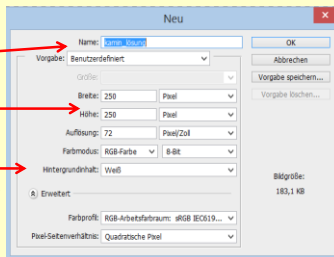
Neu

Name: Kamin_lösung

Vorgabe: Benutzerdefiniert

Größe:

Breite: 250 Pixel

Höhe: 250 Pixel

Auflösung: 72 Pixel/Zoll

Farbmodus: RGB-Farbe 8-Bit

Hintergrundinhalt: Weiß

Erweitert

Farbprofil: RGB-Arbeitsfarbraum: sRGB IEC619...

Pixel-Seitenverhältnis: Quadratische Pixel

OK

Abbrechen

Vorgabe speichern...

Vorgabe löschen...

Bildgröße:

183,1 KB